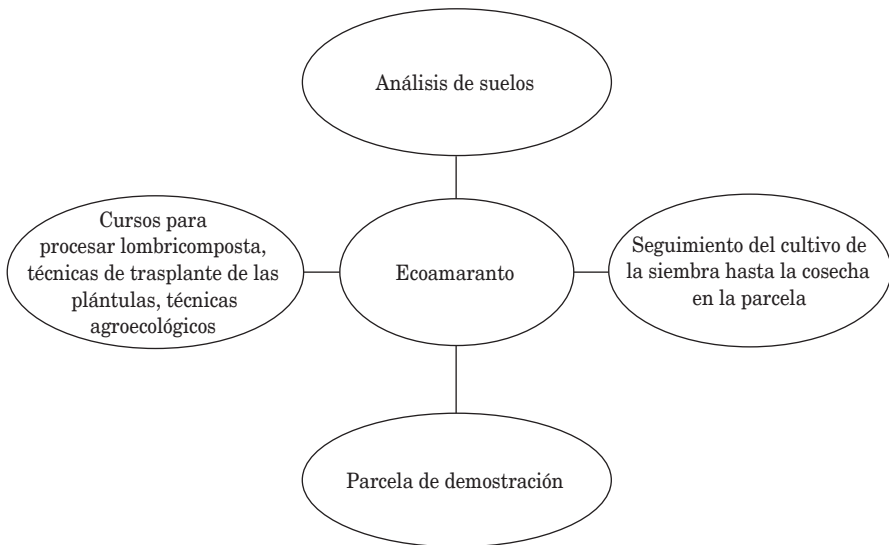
Análisis de suelos

Cursos para procesar lombricomposta, técnicas de trasplante de las plántulas, técnicas agroecológicos

Ecoamaranto

Seguimiento del cultivo de la siembra hasta la cosecha en la parcela

Parcela de demostración